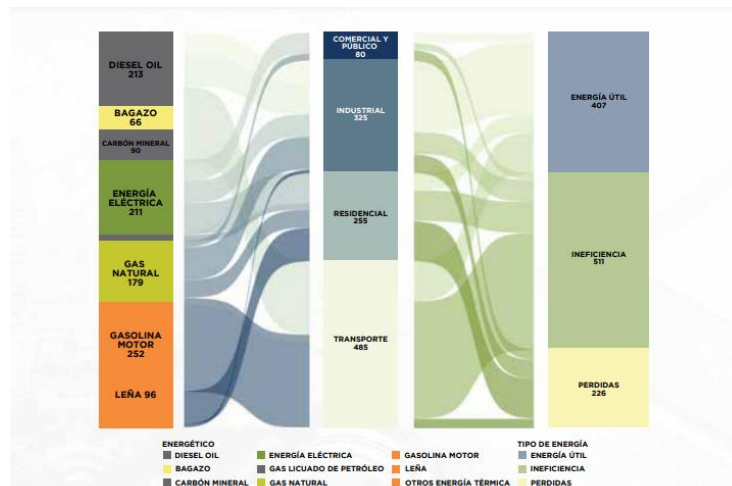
DIESEL OIL
213

BAGAZO
66

CARBÓN MINERAL
90

ENERGÍA ELÉCTRICA
211

GAS NATURAL
179

GASOLINA MOTOR
252

LEÑA 96

COMERCIAL Y PÚBLICO
80

INDUSTRIAL
325

RESIDENCIAL
255

TRANSPORTE
485

ENERGÍA ÚTIL
407

INEFICIENCIA
511

PERDIDAS
226

ENERGÉTICO
DIESEL OIL
BAGAZO
CARBÓN MINERAL
ENERGÍA ELÉCTRICA
GAS LICUADO DE PETRÓLEO
GAS NATURAL
GASOLINA MOTOR
LEÑA
OTROS ENERGÍA TÉRMICA

TIPO DE ENERGÍA
ENERGÍA ÚTIL
INEFICIENCIA
PERDIDAS